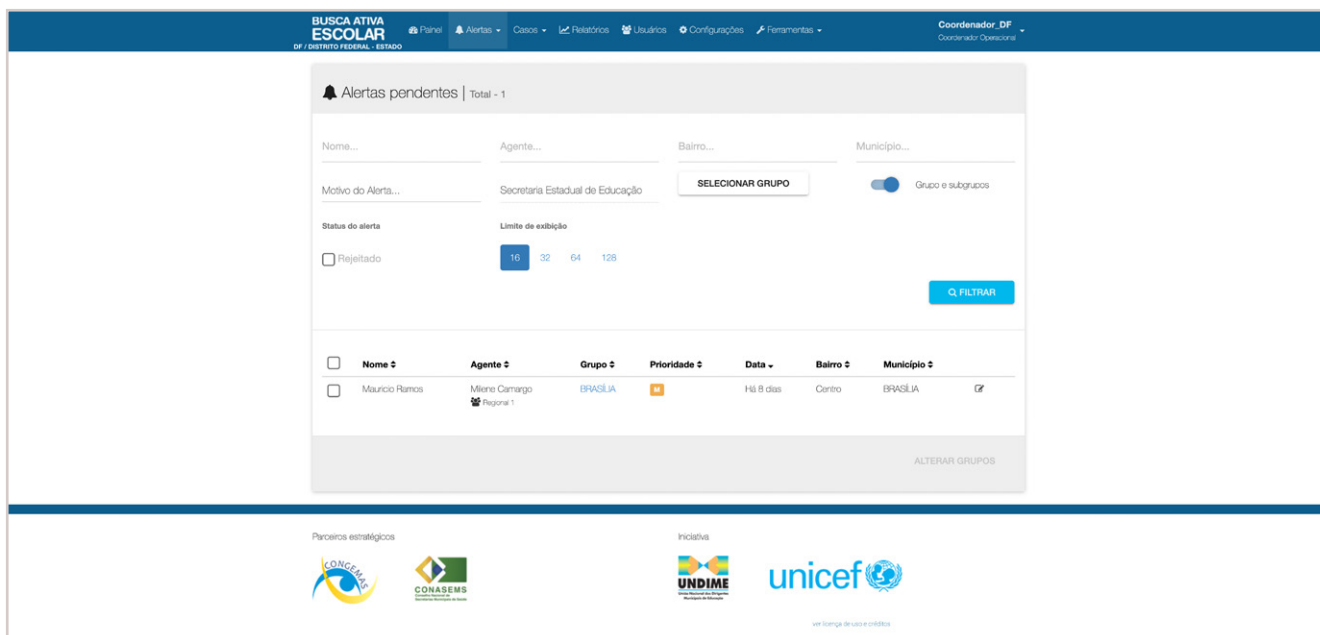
BUSCA ATIVA ESCOLAR
DF / DISTRITO FEDERAL - ESTADO

Painel Alertas Casos Relatórios Usuários Configurações Ferramentas

Coordenador_DF
Coordenador Operacional

Alertas pendentes | Total - 1

Nome...
Agente...
Bairro...
Município...
Motivo do Alerta...
Secretaria Estadual de Educação
SELECIONAR GRUPO
Grupo e subgrupos

Status do alerta
Rejeitado

Limite de exibição
16 32 64 128

FILTRAR

| | Nome | Agente | Grupo | Prioridade | Data | Bairro | Município | |
|---|---|---|---|---|---|---|---|---|
| | Mauricio Ramos | Milene Camargo Regional 1 | BRASÍLIA | M | Há 8 dias | Centro | BRASÍLIA | |

ALTERAR GRUPOS

Parceiros estratégicos

CONGEMAS

CONASEMS
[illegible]

Iniciativa

UNDIME
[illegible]

unicef

ver licença de uso e créditos